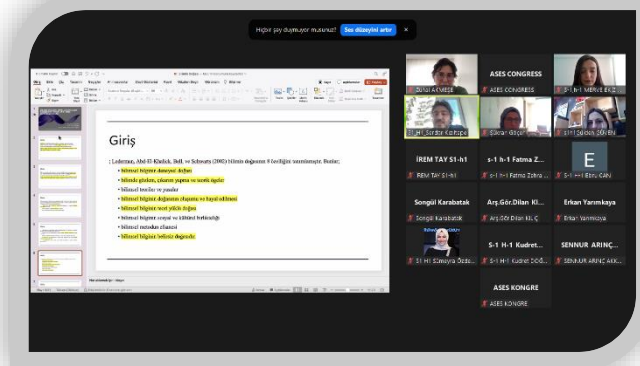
Hiçbir şey duymuyor musunuz? Ses düzeyini artır ×

Giriş

: Lederman, Abd-El-Khalick, Bell, ve Schwartz (2002) bilimin doğasının 8 özelliğini tanımlamıştır. Bunlar;

• bilimsel bilginin deneysel doğası
• bilimde gözlem, çıkarım yapma ve teorik öğeler
• bilimsel teoriler ve yasalar
• bilimsel bilginin doğasının oluşumu ve hayal edilmesi
• bilimsel bilginin teori yüklü doğası
• bilimsel bilginin sosyal ve kültürel bertimiştiği
• bilimsel metodun efsanesi
• bilimsel bilginin belirsiz doğasıdır.

Zühal AKMEŞE
ASES CONGRESS
ASES CONGRESS
S1-h1 MERVE EKİZ
S1_H1_Serdar Kalıtepe
Şükran Gölçür
S1-H1 Şebnem ŞÜKEN
İREM TAY S1-h1
İREM TAY S1-h1
s-1 h-1 Fatma Z...
s-1 h-1 Fatma Zehra
E
S1-h1 Ebru CAN
Songül Karabatak
Songül Karabatak
Arş.Gör.Dilan Kl...
Arş.Gör.Dilan KILIÇ
Erkan Yarımkaya
Erkan Yarımkaya
S1-H1 Sümeyra Özde...
S-1 H-1 Kudret...
S-1 H-1 Kudret DOĞ...
SENNUR ARINÇ...
SENNUR ARINÇ AKK...
ASES KONGRE
ASES KONGRE